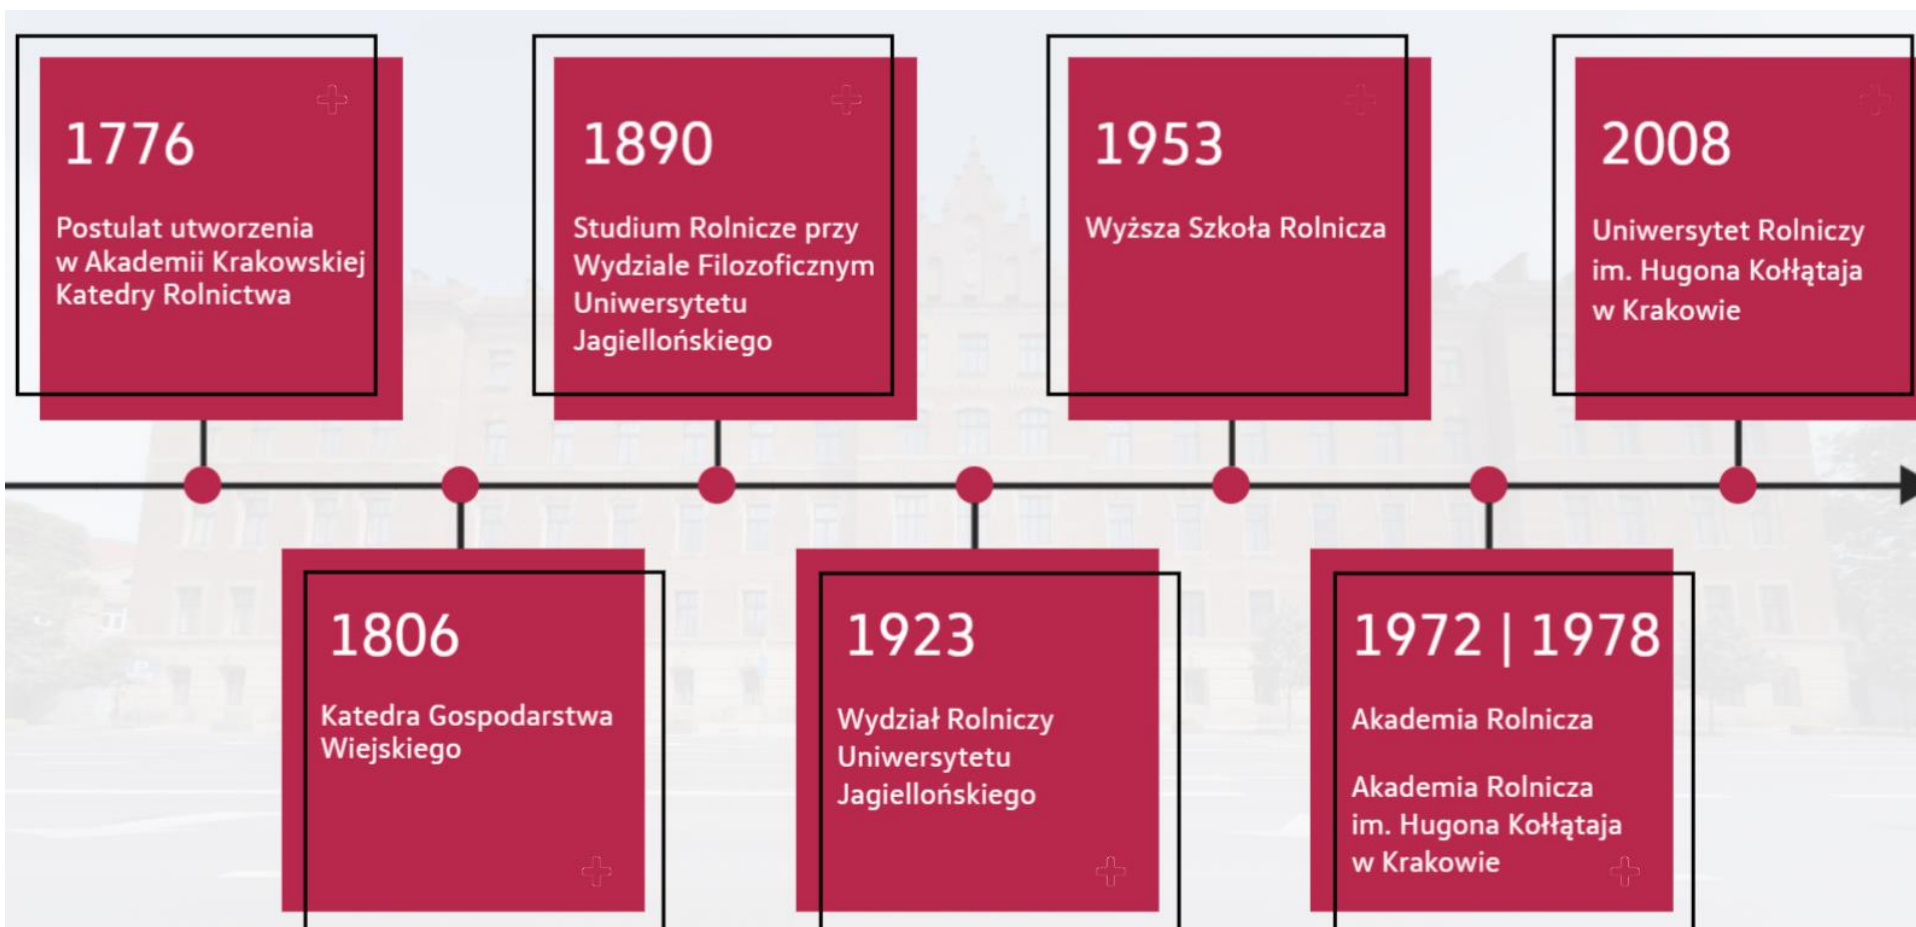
1776

Postulat utworzenia w Akademii Krakowskiej Katedry Rolnictwa

1806

Katedra Gospodarstwa Wiejskiego

1890

Studium Rolnicze przy Wydziale Filozoficznym Uniwersytetu Jagiellońskiego

1923

Wydział Rolniczy Uniwersytetu Jagiellońskiego

1953

Wyższa Szkoła Rolnicza

1972 | 1978

Akademia Rolnicza

Akademia Rolnicza im. Hugona Kołłątaja w Krakowie

2008

Uniwersytet Rolniczy im. Hugona Kołłątaja w Krakowie